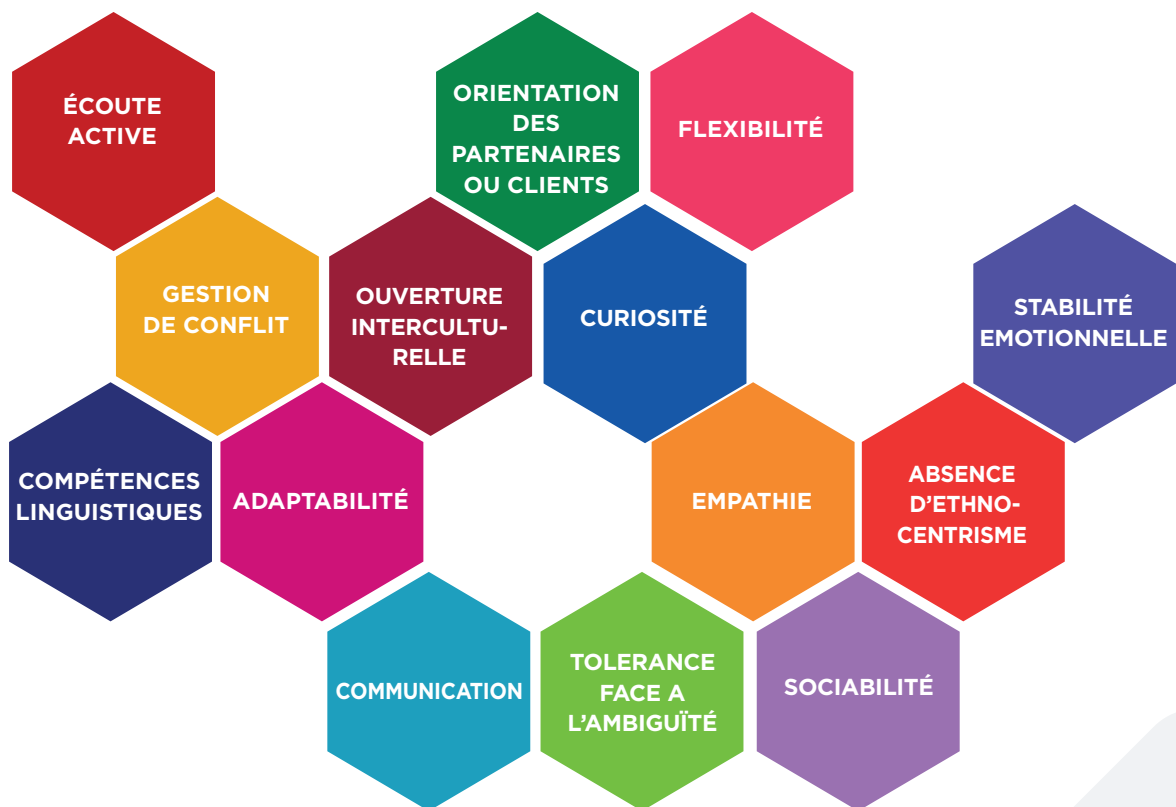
ÉCOUTE ACTIVE

ORIENTATION DES PARTENAIRES OU CLIENTS

FLEXIBILITÉ

GESTION DE CONFLIT

OUVERTURE INTERCULTURELLE

CURIOSITÉ

STABILITÉ EMOTIONNELLE

COMPÉTENCES LINGUISTIQUES

ADAPTABILITÉ

EMPATHIE

ABSENCE D'ETHNOCENTRISME

COMMUNICATION

TOLERANCE FACE A L'AMBIGUÏTÉ

SOCIABILITÉ